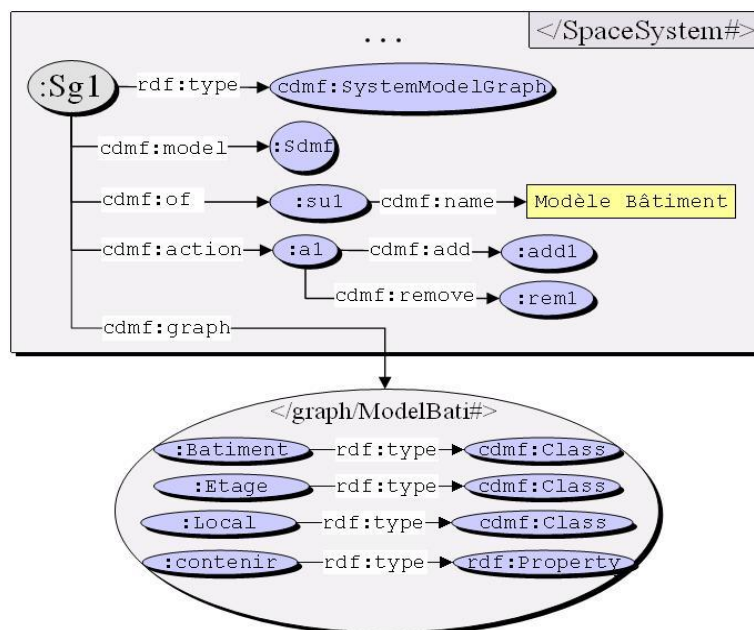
</SpaceSystem#>

...

:Sg1

rdf:type

cdmf:SystemModelGraph

cdmf:model

:Sdmf

cdmf:of

:su1

cdmf:name

Modèle Bâtiment

cdmf:action

:a1

cdmf:add

:add1

cdmf:remove

:rem1

cdmf:graph

</graph/ModelBati#>

:Batiment

rdf:type

cdmf:Class

:Etage

rdf:type

cdmf:Class

:Local

rdf:type

cdmf:Class

:contenir

rdf:type

rdf:Property